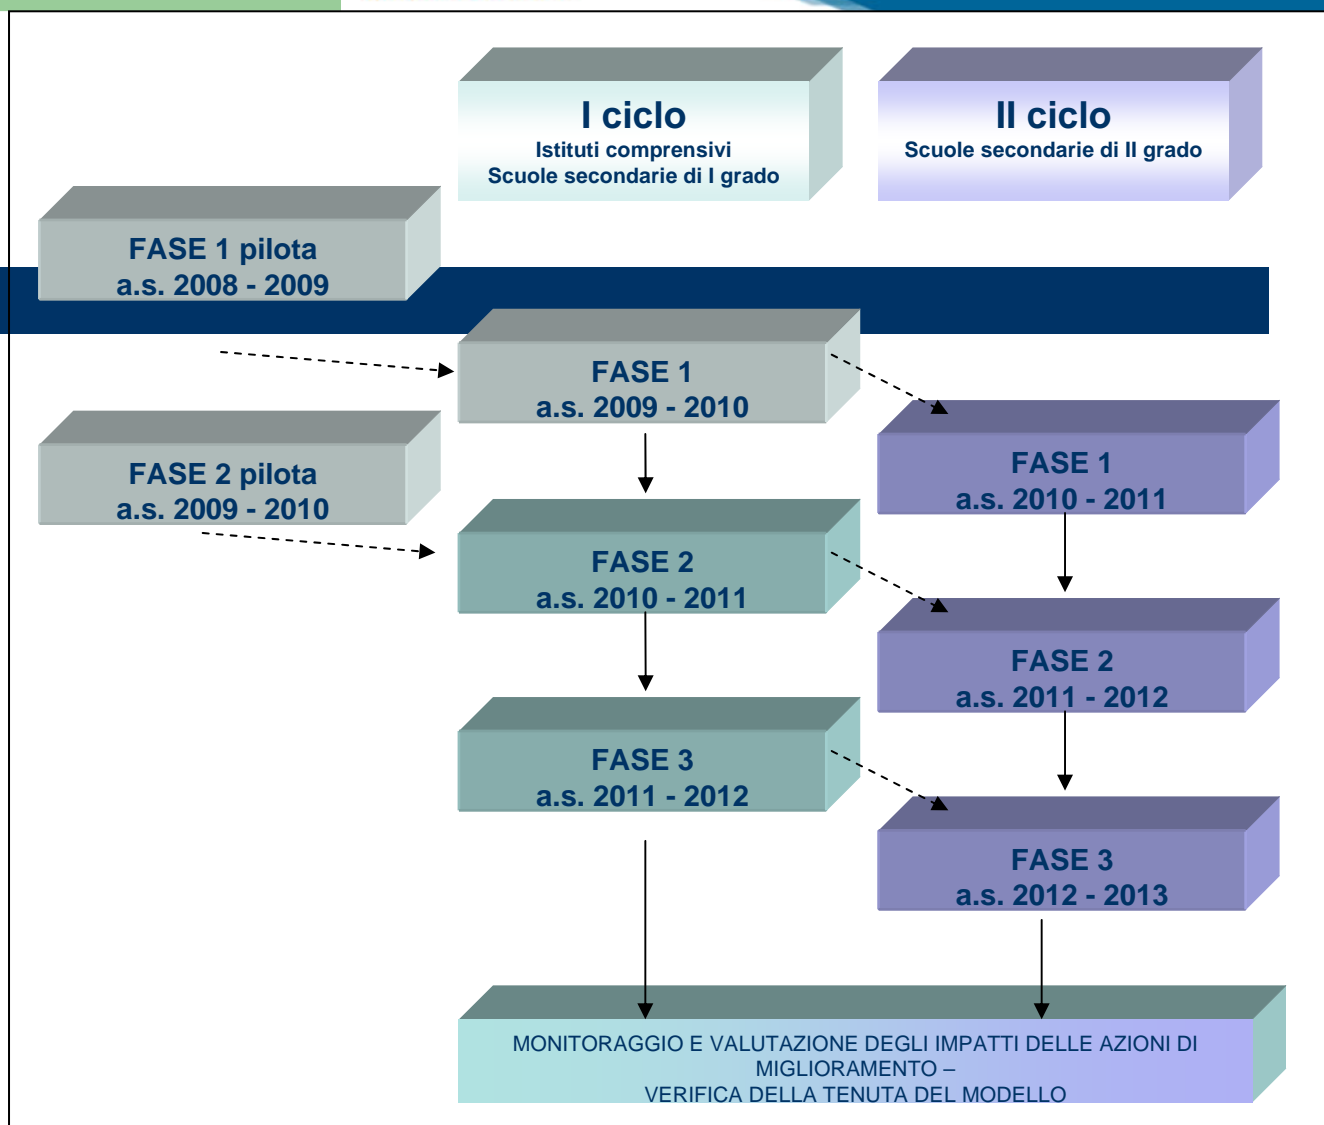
I ciclo
Istituti comprensivi
Scuole secondarie di I grado

II ciclo
Scuole secondarie di II grado

FASE 1 pilota
a.s. 2008 - 2009

FASE 1
a.s. 2009 - 2010

FASE 2 pilota
a.s. 2009 - 2010

FASE 1
a.s. 2010 - 2011

FASE 2
a.s. 2010 - 2011

FASE 2
a.s. 2011 - 2012

FASE 3
a.s. 2011 - 2012

FASE 3
a.s. 2012 - 2013

MONITORAGGIO E VALUTAZIONE DEGLI IMPATTI DELLE AZIONI DI MIGLIORAMENTO –
VERIFICA DELLA TENUTA DEL MODELLO